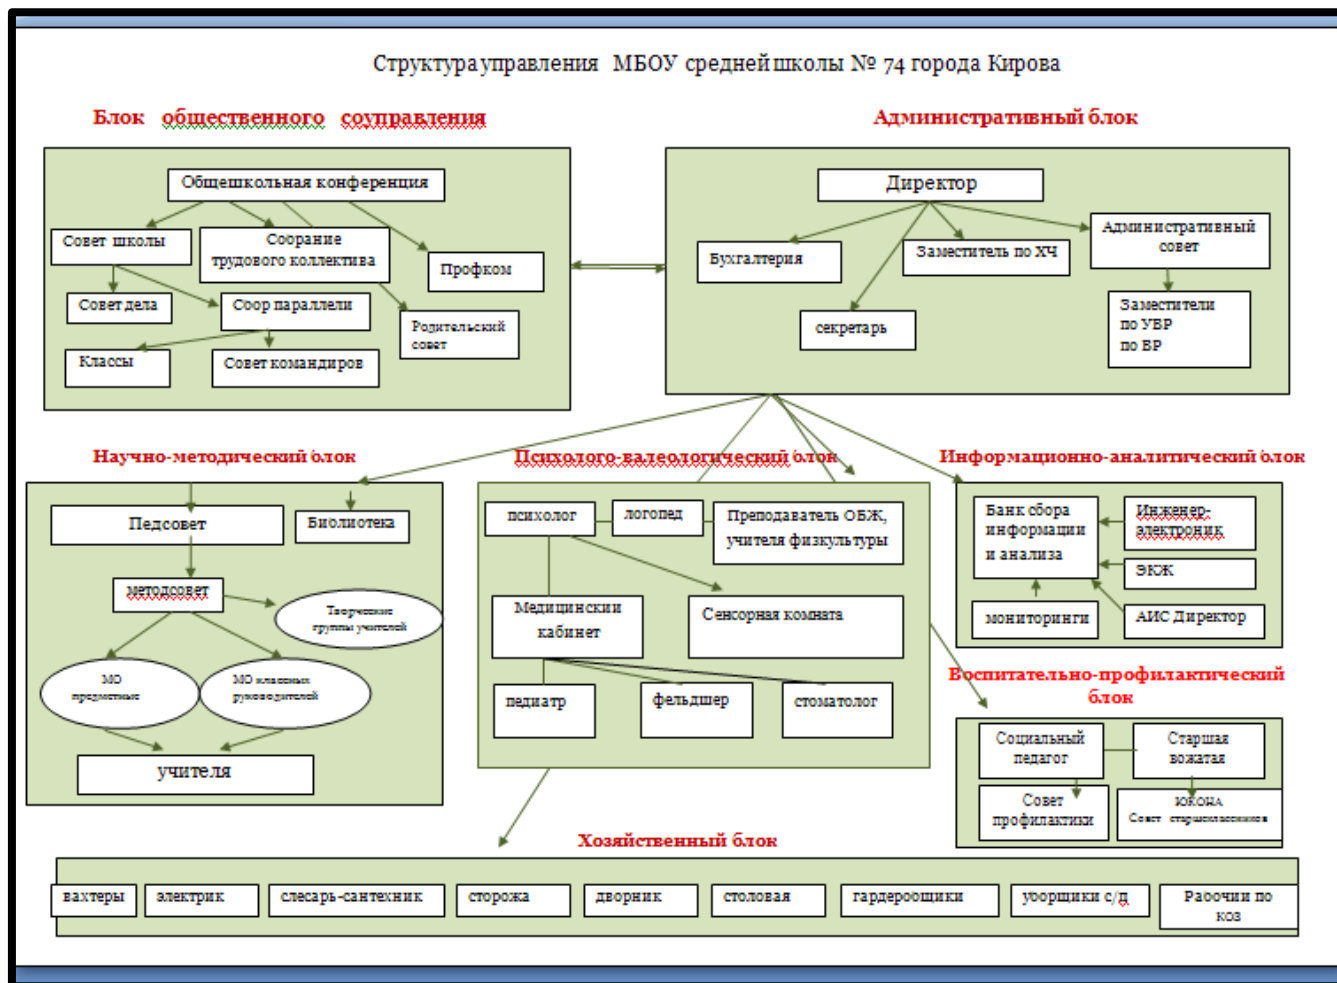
Структура управления МБОУ средней школы № 74 города Кирова

Блок общественного соуправления

Общешкольная конференция

Совет школы

Сoорание трудового коллектива

Профком

Совет дела

Соор параллели

Родительский совет

Классы

Совет командиров

Административный блок

Директор

Бухгалтерия

Заместитель по ХЧ

Административный совет

секретарь

Заместители по УВР по ВР

Научно-методический олок

Педсовет

Биолиотека

методсовет

Творческие группы учителей

МО предметные

МО классных руководителей

учителя

Психолого-валеологический олок

психолог

логопед

Преподаватель ОБЖ, учителя физкультуры

Медицинский кабинет

Сенсорная комната

педиатр

фельдшер

стоматолог

Информационно-аналитический олок

Банк сбора информации и анализа

Инженер-электроник

ЭКЖ

мониторинги

АИС Директор

Воспитательно-профилактический блок

Социальный педагог

Старшая вожатая

Совет профилактики

ЮКОНА

Совет старшеклассников

Хозяйственный блок

вахтеры

электрик

слесарь-сантехник

сторожа

дворник

столовая

гардеробщики

уборщики с/д

Рабочии по коз